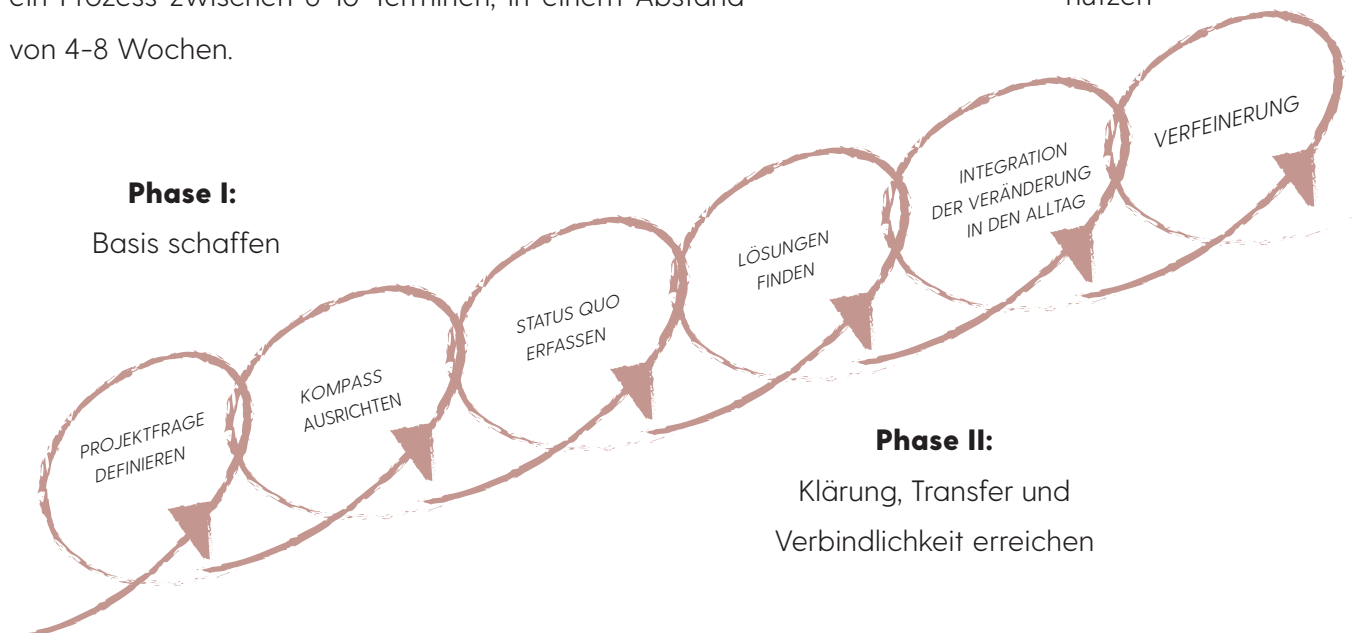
ein Prozess zwischen 6-10 Terminen, in einem Abstand von 4-8 Wochen.

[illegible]

Phase I:
Basis schaffen

PROJEKTFRAGE DEFINIEREN

KOMPASS AUSRICHTEN

STATUS QUO ERFASSEN

LÖSUNGEN FINDEN

INTEGRATION DER VERÄNDERUNG IN DEN ALLTAG

VERFEINERUNG

Phase II:
Klärung, Transfer und Verbindlichkeit erreichen